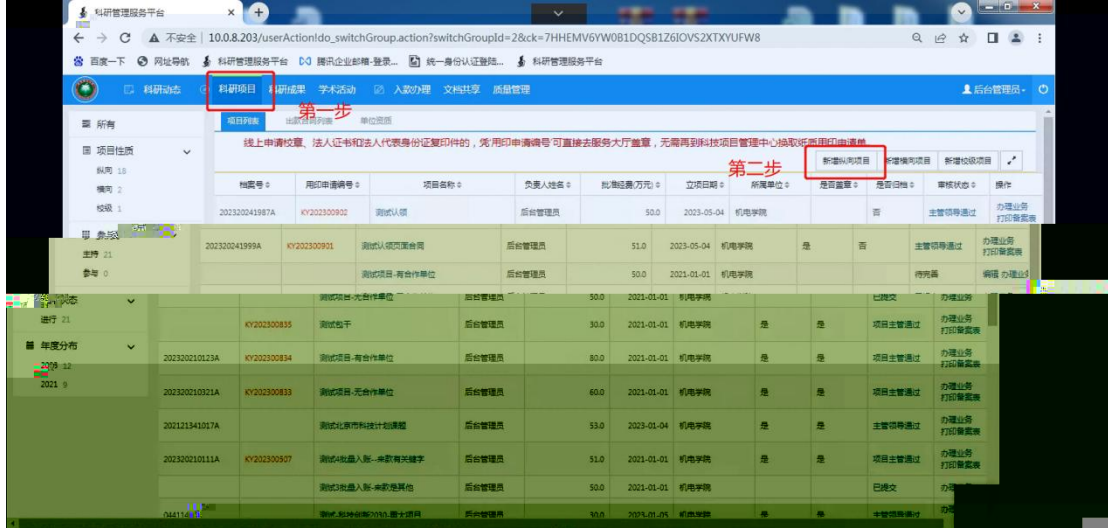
科研管理服务平台

不安全 | 10.0.8.203/userAction!do_switchGroup.action?switchGroupId=2&ck=7HHEMV6YW0B1DQSB1Z6IOVS2XTXYUFW8

百度一下 网址导航 科研管理服务平台 腾讯企业邮箱-登录... 统一身份认证登陆... 科研管理服务平台

科研动态 科研项目 科研成果 学术活动 入款办理 文档共享 质量管理 后台管理员

第一步

所有

项目性质
纵向 18
横向 2
校级 1

参与
主持 21
参与 0

状态
进行 21

年度分布
2023 12
2021 9

项目列表 出账目列表 单位资质

线上申请校章、法人证书和法人代表身份证复印件的，凭'用印申请编号'可直接去服务大厅盖章，无需再到科技项目管理中心领取纸质用印申请单

第二步

新增纵向项目 新增横向项目 新增校级项目

| 档案号 | 用印申请编号 | 项目名称 | 负责人姓名 | 批准经费(万元) | 立项日期 | 所属单位 | 是否盖章 | 是否归档 | 审核状态 | 操作 |
|---|---|---|---|---|---|---|---|---|---|---|
| 202320241987A | KY202300902 | 测试认领 | 后台管理员 | 50.0 | 2023-05-04 | 机电学院 | | 否 | 主管领导通过 | 办理业务 打印备案表 |
| 202320241999A | KY202300901 | 测试认领页面合同 | 后台管理员 | 51.0 | 2023-05-04 | 机电学院 | 是 | 否 | 主管领导通过 | 办理业务 打印备案表 |
| | | 测试项目-有合作单位 | 后台管理员 | 50.0 | 2021-01-01 | 机电学院 | | | 待完善 | 编辑 办理业 |
| | | 测试项目-无合作单位 | 后台管理员 | 50.0 | 2021-01-01 | 机电学院 | | | 已提交 | 办理业务 |
| | KY202300835 | 测试包干 | 后台管理员 | 30.0 | 2021-01-01 | 机电学院 | 是 | 是 | 项目主管通过 | 办理业务 打印备案表 |
| 202320210123A | KY202300834 | 测试项目-有合作单位 | 后台管理员 | 80.0 | 2021-01-01 | 机电学院 | 是 | 是 | 项目主管通过 | 办理业务 打印备案表 |
| 202320210321A | KY202300833 | 测试项目-无合作单位 | 后台管理员 | 60.0 | 2021-01-01 | 机电学院 | 是 | 是 | 项目主管通过 | 办理业务 打印备案表 |
| 202121341017A | | 测试北京市科技计划课题 | 后台管理员 | 53.0 | 2023-01-04 | 机电学院 | 是 | 是 | 主管领导通过 | 办理业务 打印备案表 |
| 202320210111A | KY202300907 | 测试4批量入账--未款有关辅字 | 后台管理员 | 51.0 | 2021-01-01 | 机电学院 | 是 | 是 | 项目主管通过 | 办理业务 打印备案表 |
| | | 测试3批量入账--未款是其他 | 后台管理员 | 50.0 | 2021-01-01 | 机电学院 | | | 已提交 | 办理业务 |
| 04411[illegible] | | 测试-科技创新2030-重大项目 | 后台管理员 | 30.0 | 2023-01-05 | 机电学院 | 是 | 是 | 主管领导通过 | 办理 |